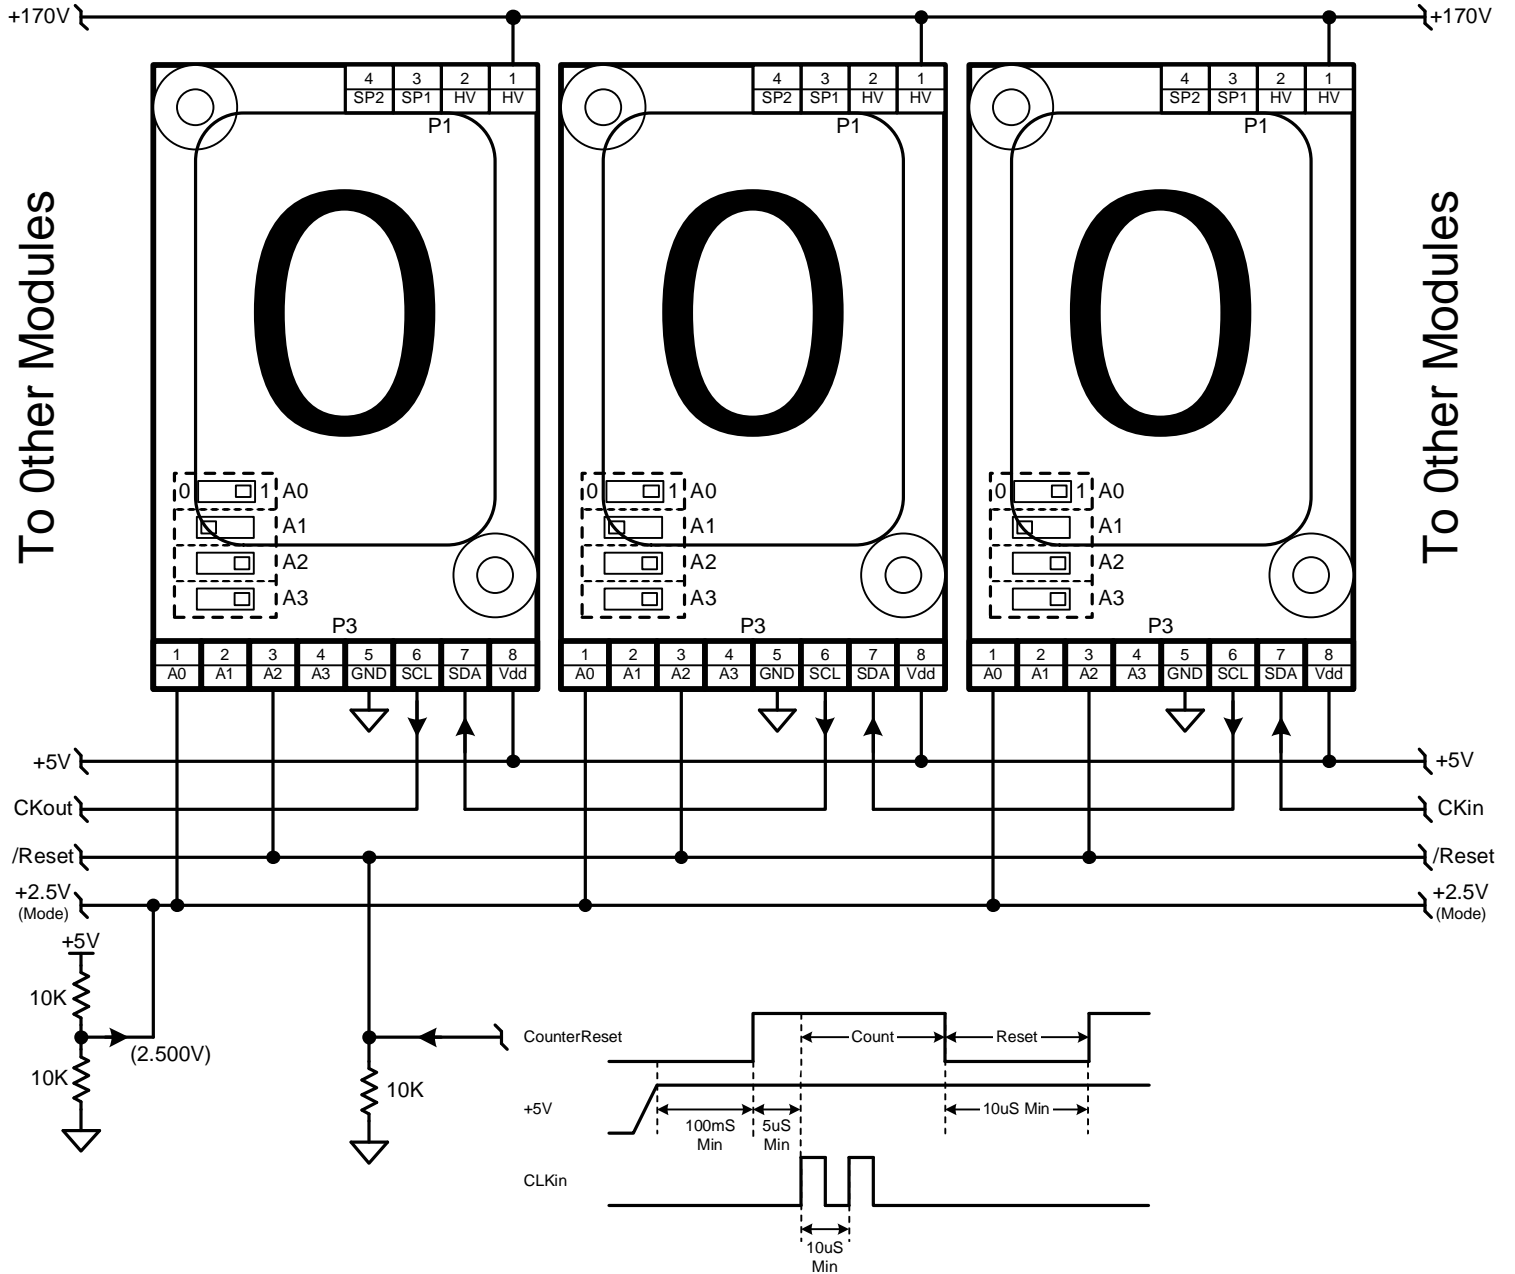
+170V

+170V

| 4 | 3 | 2 | 1 |
|---|---|---|---|
| SP2 | SP1 | HV | HV |

P1

0

0 1 A0
A1
A2
A3

P3

| 1 | 2 | 3 | 4 | 5 | 6 | 7 | 8 |
|---|---|---|---|---|---|---|---|
| A0 | A1 | A2 | A3 | GND | SCL | SDA | Vdd |

| 4 | 3 | 2 | 1 |
|---|---|---|---|
| SP2 | SP1 | HV | HV |

P1

0

0 1 A0
A1
A2
A3

P3

| 1 | 2 | 3 | 4 | 5 | 6 | 7 | 8 |
|---|---|---|---|---|---|---|---|
| A0 | A1 | A2 | A3 | GND | SCL | SDA | Vdd |

| 4 | 3 | 2 | 1 |
|---|---|---|---|
| SP2 | SP1 | HV | HV |

P1

0

0 1 A0
A1
A2
A3

P3

| 1 | 2 | 3 | 4 | 5 | 6 | 7 | 8 |
|---|---|---|---|---|---|---|---|
| A0 | A1 | A2 | A3 | GND | SCL | SDA | Vdd |

To 0ther Modules

To 0ther Modules

+5V
CKout
/Reset
+2.5V
(Mode)

+5V
CKin
/Reset
+2.5V
(Mode)

+5V
10K
10K
(2.500V)
10K

CounterReset
Count
Reset
+5V
100mS Min
5uS Min
10uS Min
CLKin
10uS Min